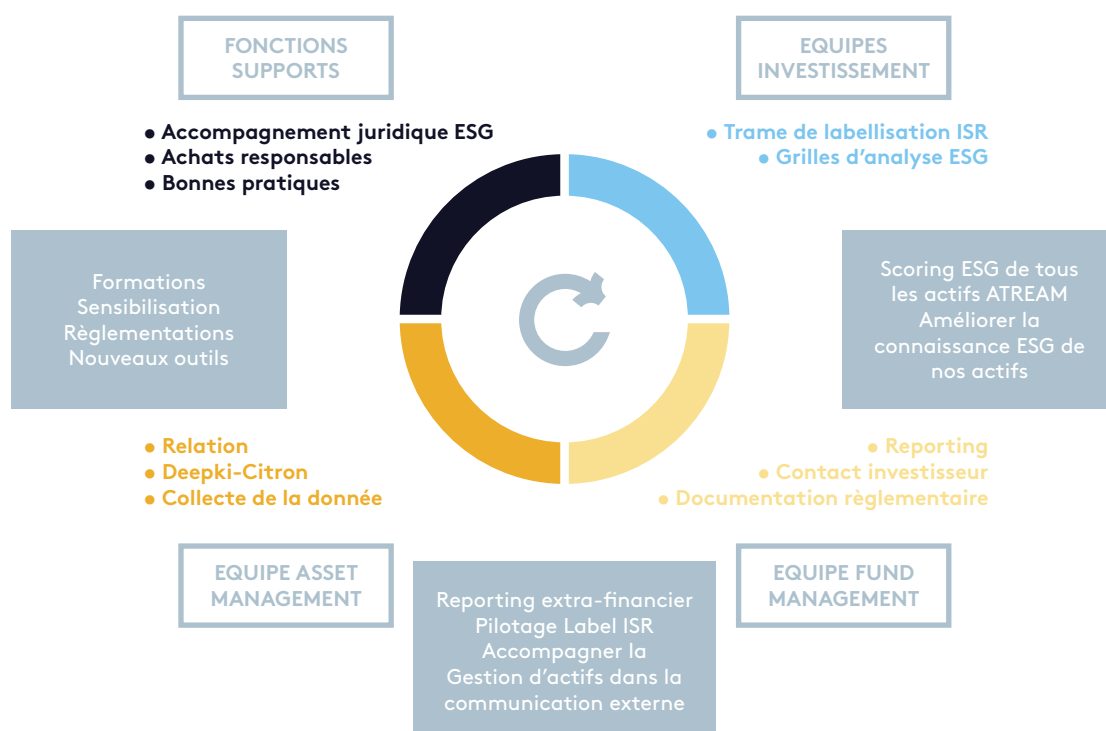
FONCTIONS SUPPORTS

• Accompagnement juridique ESG
• Achats responsables
• Bonnes pratiques

EQUIPES INVESTISSEMENT

• Trame de labellisation ISR
• Grilles d'analyse ESG

Formations
Sensibilisation
Règlementations
Nouveaux outils

Scoring ESG de tous les actifs ATREAM
Améliorer la connaissance ESG de nos actifs

• Relation
• Deepki-Citron
• Collecte de la donnée

• Reporting
• Contact investisseur
• Documentation règlementaire

EQUIPE ASSET MANAGEMENT

Reporting extra-financier
Pilotage Label ISR
Accompagner la Gestion d'actifs dans la communication externe

EQUIPE FUND MANAGEMENT